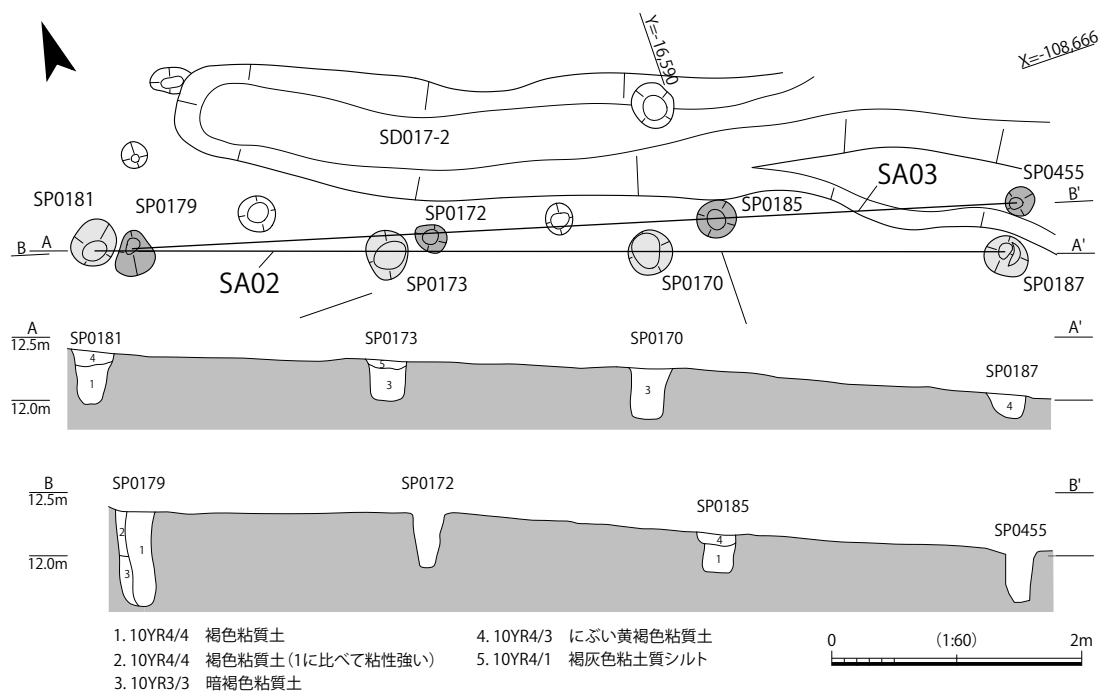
Y=-16.590
X=-108.666

SD017-2
SP0455
SA03
SP0181
SP0179
SP0172
SP0185
B'
B
A
A'
SA02
SP0173
SP0170
SP0187

A
12.5m
SP0181
SP0173
SP0170
A'
4
5
1
3
3
SP0187
12.0m
4

B
12.5m
SP0179
SP0172
B'
SP0185
2
1
SP0455
12.0m
3
4
1

1. 10YR4/4 褐色粘質土
2. 10YR4/4 褐色粘質土(1に比べて粘性強い)
3. 10YR3/3 暗褐色粘質土
4. 10YR4/3 にぶい黄褐色粘質土
5. 10YR4/1 褐灰色粘土質シルト

0 (1:60) 2m